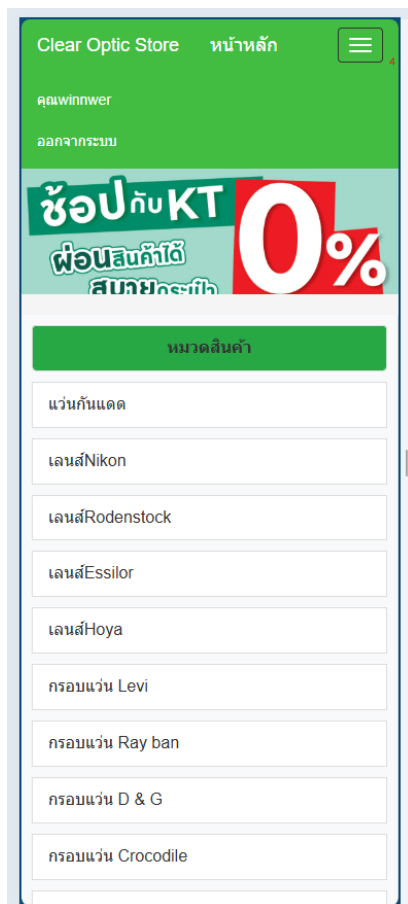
Clear Optic Store หน้าหลัก

4

คุณwinnwer

ออกจากระบบ

ช้อปกับ KT ผ่อนสินค้าได้ สบายกระเป๋า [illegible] 0%

หมวดสินค้า

แว่นกันแดด

เลนส์Nikon

เลนส์Rodenstock

เลนส์Essilor

เลนส์Hoya

กรอบแว่น Levi

กรอบแว่น Ray ban

กรอบแว่น D & G

กรอบแว่น Crocodile